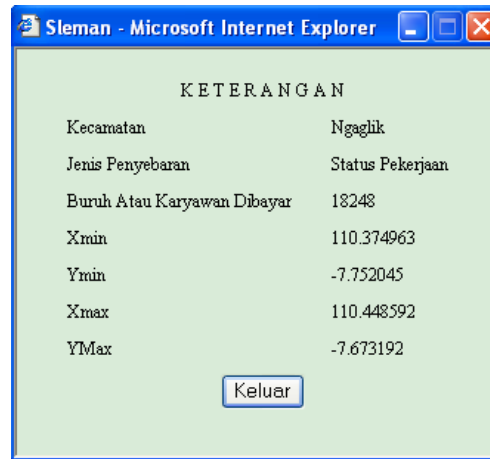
Sleman - Microsoft Internet Explorer

K E T E R A N G A N

| | |
|---|---|
| Kecamatan | Ngaglik |
| Jenis Penyebaran | Status Pekerjaan |
| Buruh Atau Karyawan Dibayar | 18248 |
| Xmin | 110.374963 |
| Ymin | -7.752045 |
| Xmax | 110.448592 |
| YMax | -7.673192 |

Keluar